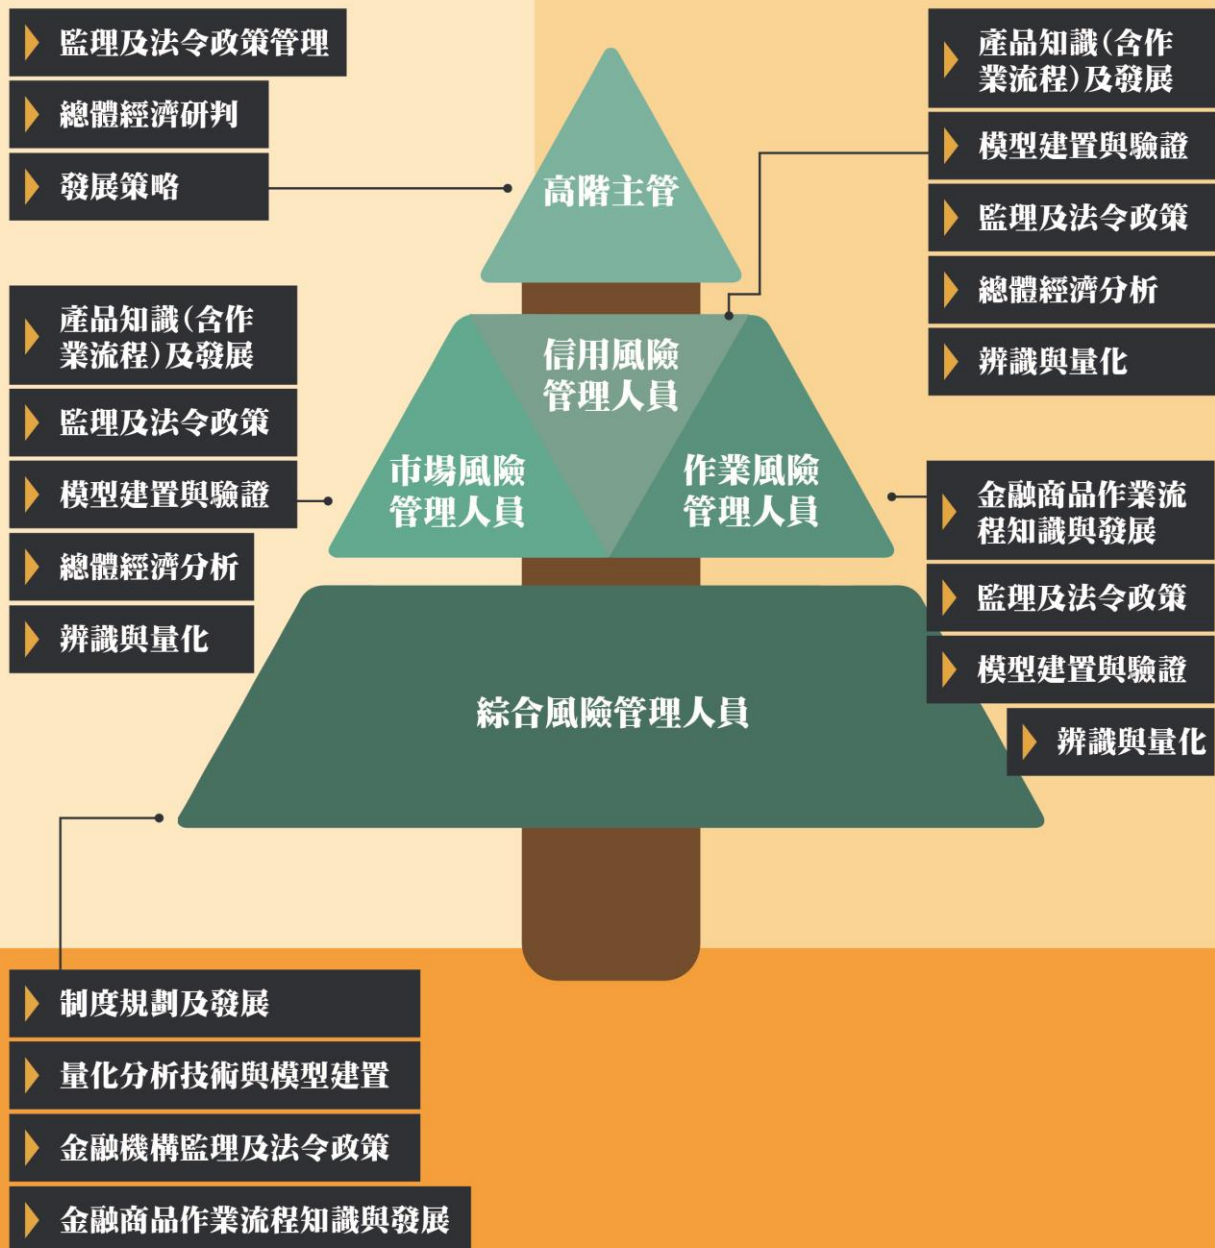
監理及法令政策管理
總體經濟研判
發展策略

高階主管

產品知識(含作業流程)及發展
模型建置與驗證
監理及法令政策
總體經濟分析
辨識與量化

信用風險管理人員

產品知識(含作業流程)及發展
監理及法令政策
模型建置與驗證
總體經濟分析
辨識與量化

市場風險管理人員

作業風險管理人員

金融商品作業流程知識與發展
監理及法令政策
模型建置與驗證
辨識與量化

綜合風險管理人員

制度規劃及發展
量化分析技術與模型建置
金融機構監理及法令政策
金融商品作業流程知識與發展